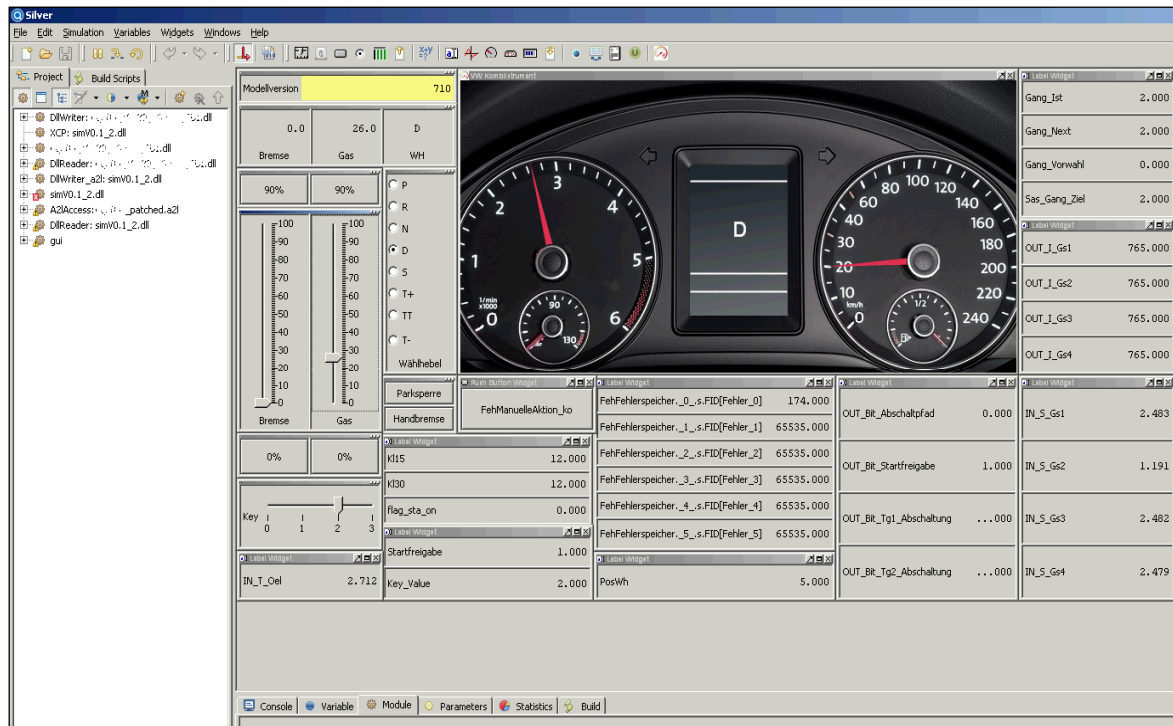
Silver

File Edit Simulation Variables Widgets Windows Help

Project Build Scripts

DllWriter: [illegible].dll
XCP: simV0.1_2.dll
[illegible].dll
DllReader: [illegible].dll
DllWriter_a2l: simV0.1_2.dll
simV0.1_2.dll
A2lAccess: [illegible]_patched.a2l
DllReader: simV0.1_2.dll
gui

Modellversion 710

0.0 26.0 D
Bremse Gas WH

90% 90%

100 90 80 70 60 50 40 30 20 10 0
Bremse

100 90 80 70 60 50 40 30 20 10 0
Gas

P
R
N
D
S
T+
TT
T-
Wählhebel

0% 0%

Key 0 1 2 3

Label Widget
IN_T_Oel 2.712

VW Kombiinstrument

1 2 3 4 5 6 0
1/min x1000
90 130
D
10 20 30 40 60 80 100 120 140 160 180 200 220 240 0
km/h
1/2

Parksperre
Handbremse

Push Button Widget
FehManuelleAktion_ko

Label Widget
Kl15 12.000
Kl30 12.000
flag_sta_on 0.000

Label Widget
Startfreigabe 1.000
Key_Value 2.000

Label Widget
FehFehlerspeicher._0_.s.FID[Fehler_0] 174.000
FehFehlerspeicher._1_.s.FID[Fehler_1] 65535.000
FehFehlerspeicher._2_.s.FID[Fehler_2] 65535.000
FehFehlerspeicher._3_.s.FID[Fehler_3] 65535.000
FehFehlerspeicher._4_.s.FID[Fehler_4] 65535.000
FehFehlerspeicher._5_.s.FID[Fehler_5] 65535.000

Label Widget
PosWh 5.000

Label Widget
OUT_Bit_Abschaltpfad 0.000
OUT_Bit_Startfreigabe 1.000
OUT_Bit_Tg1_Abschaltung ...000
OUT_Bit_Tg2_Abschaltung ...000

Label Widget
Gang_Ist 2.000
Gang_Next 2.000
Gang_Vorwahl 0.000
Sas_Gang_Ziel 2.000

Label Widget
OUT_I_Gs1 765.000
OUT_I_Gs2 765.000
OUT_I_Gs3 765.000
OUT_I_Gs4 765.000

Label Widget
IN_S_Gs1 2.483
IN_S_Gs2 1.191
IN_S_Gs3 2.482
IN_S_Gs4 2.479

Console Variable Module Parameters Statistics Build